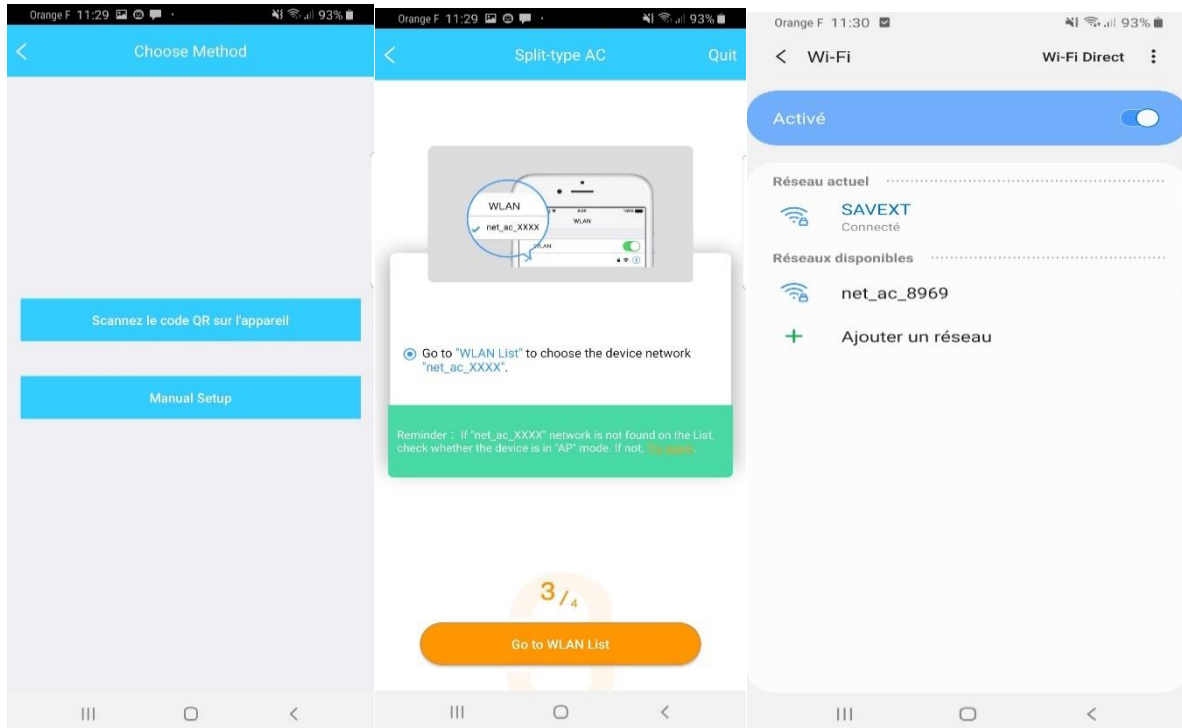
Orange F 11:29 93%

<

Choose Method

Scannez le code QR sur l'appareil

Manual Setup

Orange F 11:29 93%

<

Split-type AC

Quit

WLAN

net_ac_XXXX

WLAN

WLAN

Go to "WLAN List" to choose the device network "net_ac_XXXX".

Reminder : If "net_ac_XXXX" network is not found on the List, check whether the device is in "AP" mode. If not, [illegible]

$3/_4$

Go to WLAN List

Orange F 11:30 93%

< Wi-Fi

Wi-Fi Direct

Activé

Réseau actuel

SAVEXT
Connecté

Réseaux disponibles

net_ac_8969

+ Ajouter un réseau